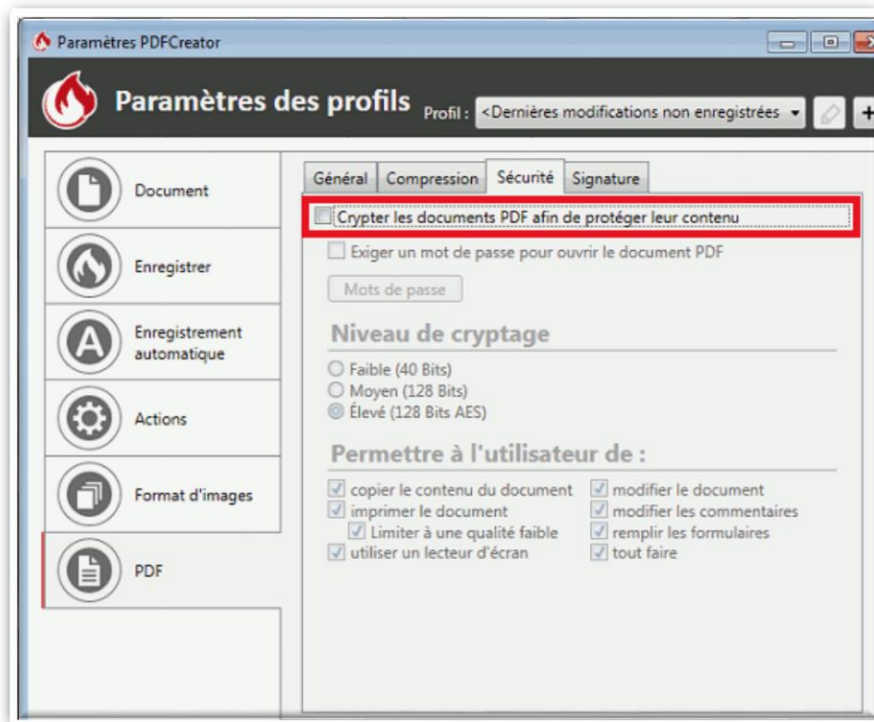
Paramètres PDFCreator

Paramètres des profils

Profil : <Dernières modifications non enregistrées

Document

Enregistrer

Enregistrement automatique

Actions

Format d'images

PDF

Général | Compression | Sécurité | Signature

Crypter les documents PDF afin de protéger leur contenu

Exiger un mot de passe pour ouvrir le document PDF

Mots de passe

Niveau de cryptage

Faible (40 Bits)
Moyen (128 Bits)
Élevé (128 Bits AES)

Permettre à l'utilisateur de :

copier le contenu du document
imprimer le document
Limiter à une qualité faible
utiliser un lecteur d'écran
modifier le document
modifier les commentaires
remplir les formulaires
tout faire